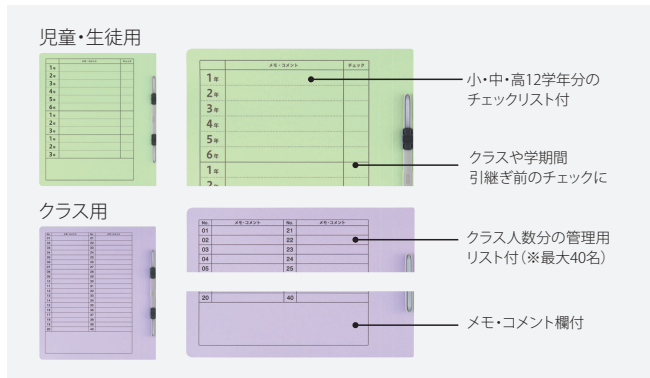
児童・生徒用

| | メモ・コメント | チェック |
|---|---|---|
| 1年 | | |
| 2年 | | |
| 3年 | | |
| 4年 | | |
| 5年 | | |
| 6年 | | |
| 1年 | | |
| 2年 | | |
| 3年 | | |
| 1年 | | |
| 2年 | | |
| 3年 | | |

| | メモ・コメント | チェック |
|---|---|---|
| 1年 | | |
| 2年 | | |
| 3年 | | |
| 4年 | | |
| 5年 | | |
| 6年 | | |
| 1年 | | |
| 2年 | | |

小・中・高12学年分のチェックリスト付

クラスや学期間引継ぎ前のチェックに

クラス用

| No. | メモ・コメント | No. | メモ・コメント |
|---|---|---|---|
| 01 | | 21 | |
| 02 | | 22 | |
| 03 | | 23 | |
| 04 | | 24 | |
| 05 | | 25 | |
| 20 | | 40 | |

クラス人数分の管理用リスト付（※最大40名）

メモ・コメント欄付